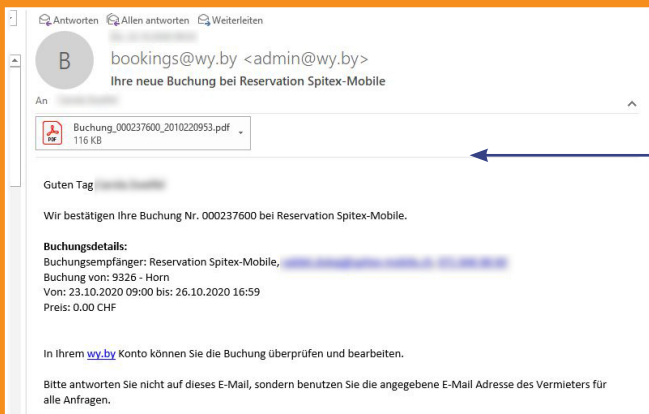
Antworten Allen antworten Weiterleiten

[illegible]

B

bookings@wy.by <admin@wy.by>

Ihre neue Buchung bei Reservation Spitex-Mobile

An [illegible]

Buchung_000237600_2010220953.pdf
116 KB

PDF

Guten Tag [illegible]

Wir bestätigen Ihre Buchung Nr. 000237600 bei Reservation Spitex-Mobile.

**Buchungsdetails:**
Buchungsempfänger: Reservation Spitex-Mobile, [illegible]
Buchung von: 9326 - Horn
Von: 23.10.2020 09:00 bis: 26.10.2020 16:59
Preis: 0.00 CHF

In Ihrem wy.by Konto können Sie die Buchung überprüfen und bearbeiten.

Bitte antworten Sie nicht auf dieses E-Mail, sondern benutzen Sie die angegebene E-Mail Adresse des Vermieters für alle Anfragen.